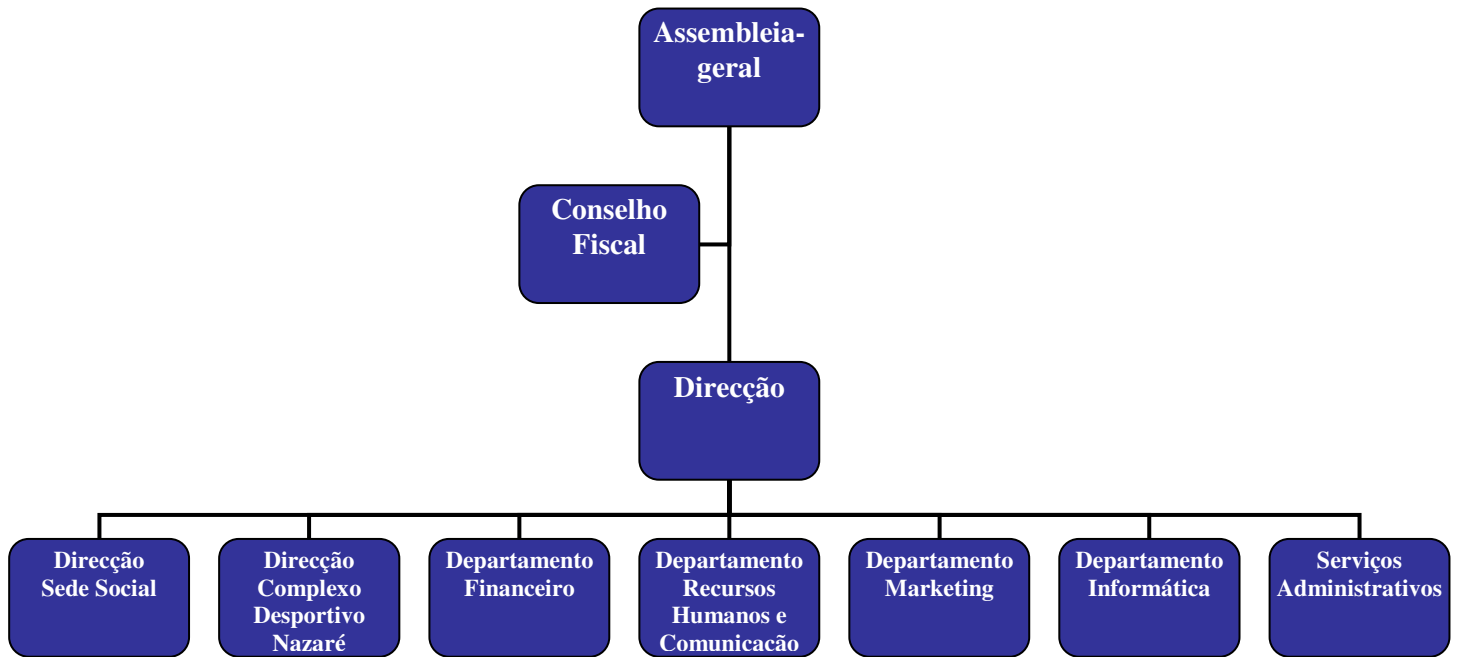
Assembleia-geral

Conselho Fiscal

Direcção

Direcção Sede Social

Direcção Complexo Desportivo Nazaré

Departamento Financeiro

Departamento Recursos Humanos e Comunicação

Departamento Marketing

Departamento Informática

Serviços Administrativos